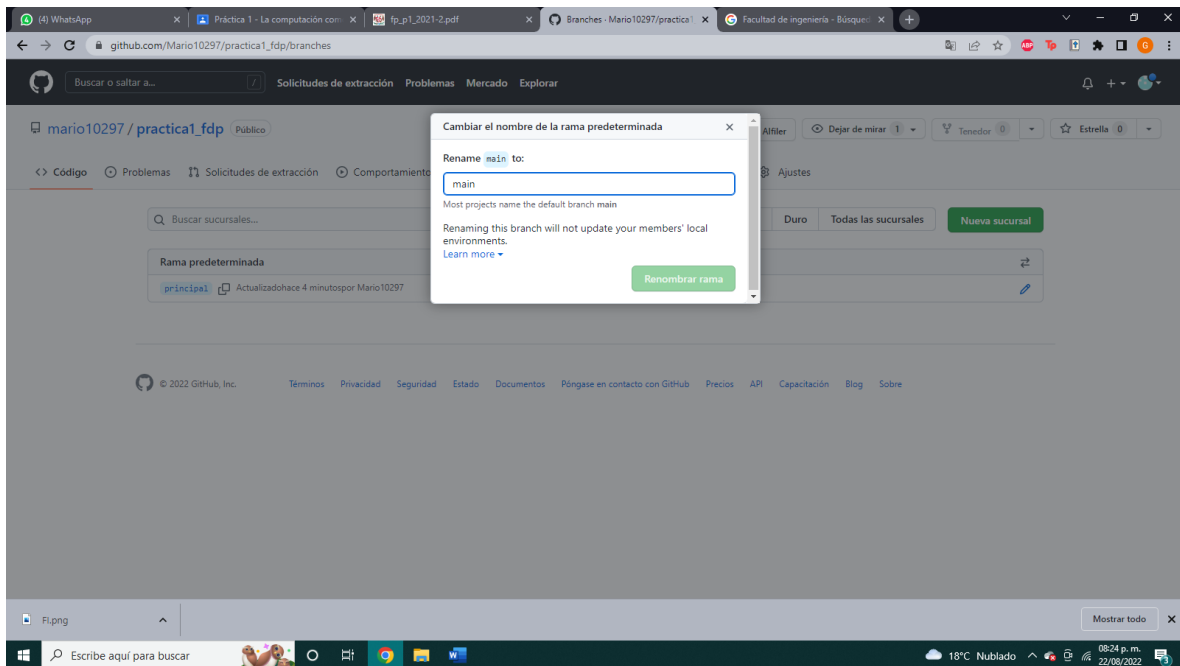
(4) WhatsApp ×
Práctica 1 - La computación com ×
fp_p1_2021-2.pdf ×
Branches · Mario10297/practica1 ×
Facultad de ingeniería - Búsqued ×
+

github.com/Mario10297/practica1_fdp/branches

Buscar o saltar a... /
Solicitudes de extracción Problemas Mercado Explorar

mario10297 / practica1_fdp Público
Alfiler
Dejar de mirar 1
Tenedor 0
Estrella 0

Código Problemas Solicitudes de extracción Comportamiento Ajustes

Buscar sucursales...
Duro Todas las sucursales Nueva sucursal

Rama predeterminada
principal Actualizadohace 4 minutospor Mario10297

Cambiar el nombre de la rama predeterminada ×

Rename main to:

main

Most projects name the default branch main

Renaming this branch will not update your members' local environments.
Learn more

Renombrar rama

© 2022 GitHub, Inc. Términos Privacidad Seguridad Estado Documentos Póngase en contacto con GitHub Precios API Capacitación Blog Sobre

FI.png
Mostrar todo ×

Escribe aquí para buscar
18°C Nublado 08:24 p. m. 22/08/2022